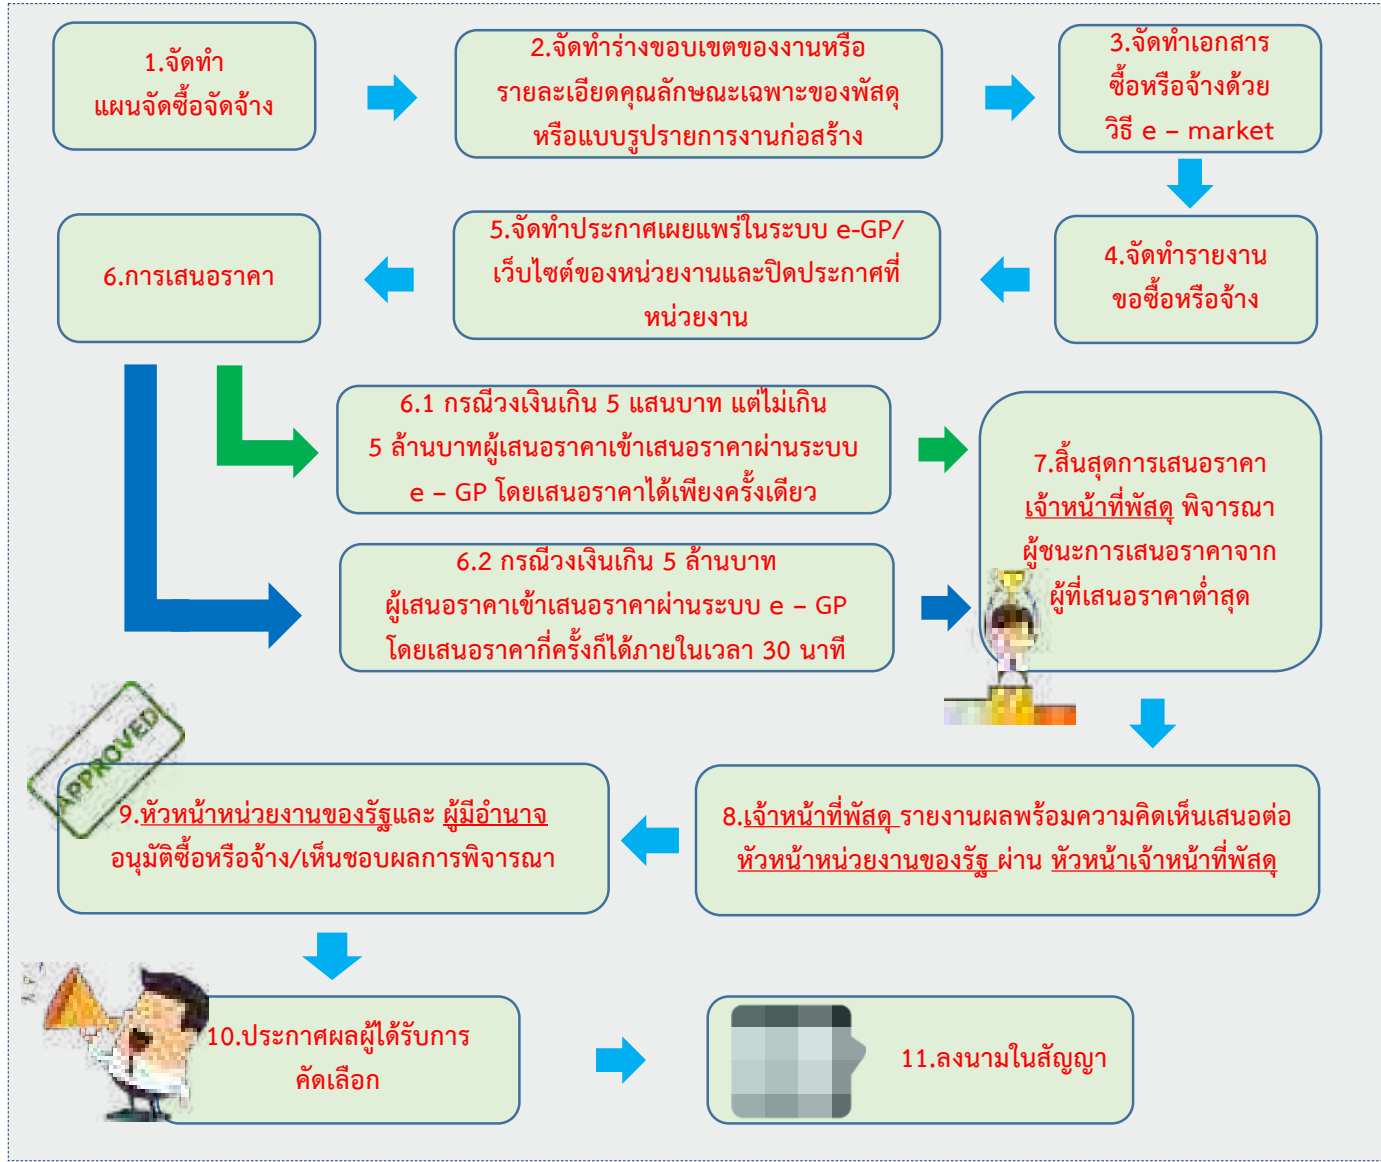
1.จัดทำ
แผนจัดซื้อจัดจ้าง

2.จัดทำร่างขอบเขตของงานหรือรายละเอียดคุณลักษณะเฉพาะของพัสดุหรือแบบรูปรายการงานก่อสร้าง

3.จัดทำเอกสารซื้อหรือจ้างด้วยวิธี e – market

4.จัดทำรายงานขอซื้อหรือจ้าง

5.จัดทำประกาศเผยแพร่ในระบบ e-GP/เว็บไซต์ของหน่วยงานและปิดประกาศที่หน่วยงาน

6.การเสนอราคา

6.1 กรณีวงเงินเกิน 5 แสนบาท แต่ไม่เกิน 5 ล้านบาทผู้เสนอราคาเข้าเสนอราคาผ่านระบบ e – GP โดยเสนอราคาได้เพียงครั้งเดียว

6.2 กรณีวงเงินเกิน 5 ล้านบาท ผู้เสนอราคาเข้าเสนอราคาผ่านระบบ e – GP โดยเสนอราคากี่ครั้งก็ได้ภายในเวลา 30 นาที

7.สิ้นสุดการเสนอราคา เจ้าหน้าที่พัสดุ พิจารณาผู้ชนะการเสนอราคาจากผู้ที่เสนอราคาต่ำสุด

8.เจ้าหน้าที่พัสดุ รายงานผลพร้อมความคิดเห็นเสนอต่อ หัวหน้าหน่วยงานของรัฐ ผ่าน หัวหน้าเจ้าหน้าที่พัสดุ

APPROVED

9.หัวหน้าหน่วยงานของรัฐและ ผู้มีอำนาจ อนุมัติซื้อหรือจ้าง/เห็นชอบผลการพิจารณา

10.ประกาศผลผู้ได้รับการคัดเลือก

11.ลงนามในสัญญา